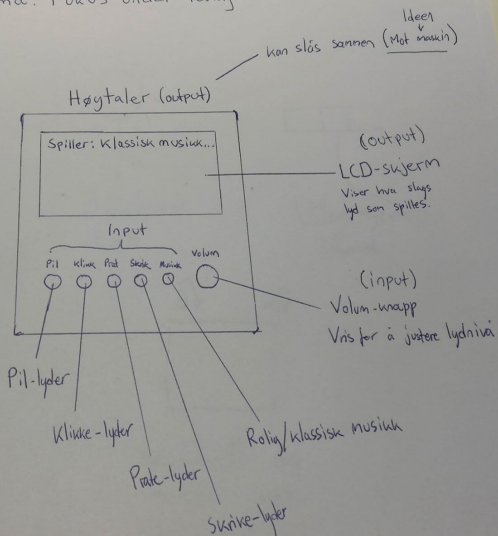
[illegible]

Ideen
kan slås sammen (Mot musikk)

Høytaler (output)

Spiller: Klassisk musikk...

(output)
LCD-skjerm
Viser hva slags lyd som spilles.

Input

Pil Klikk Prat Skrik Musikk Volum

(input)
Volum-knapp
Vris for å justere lydnivå

Pil-lyder

Klikke-lyder

Prate-lyder

Skrike-lyder

Rolig/klassisk musikk